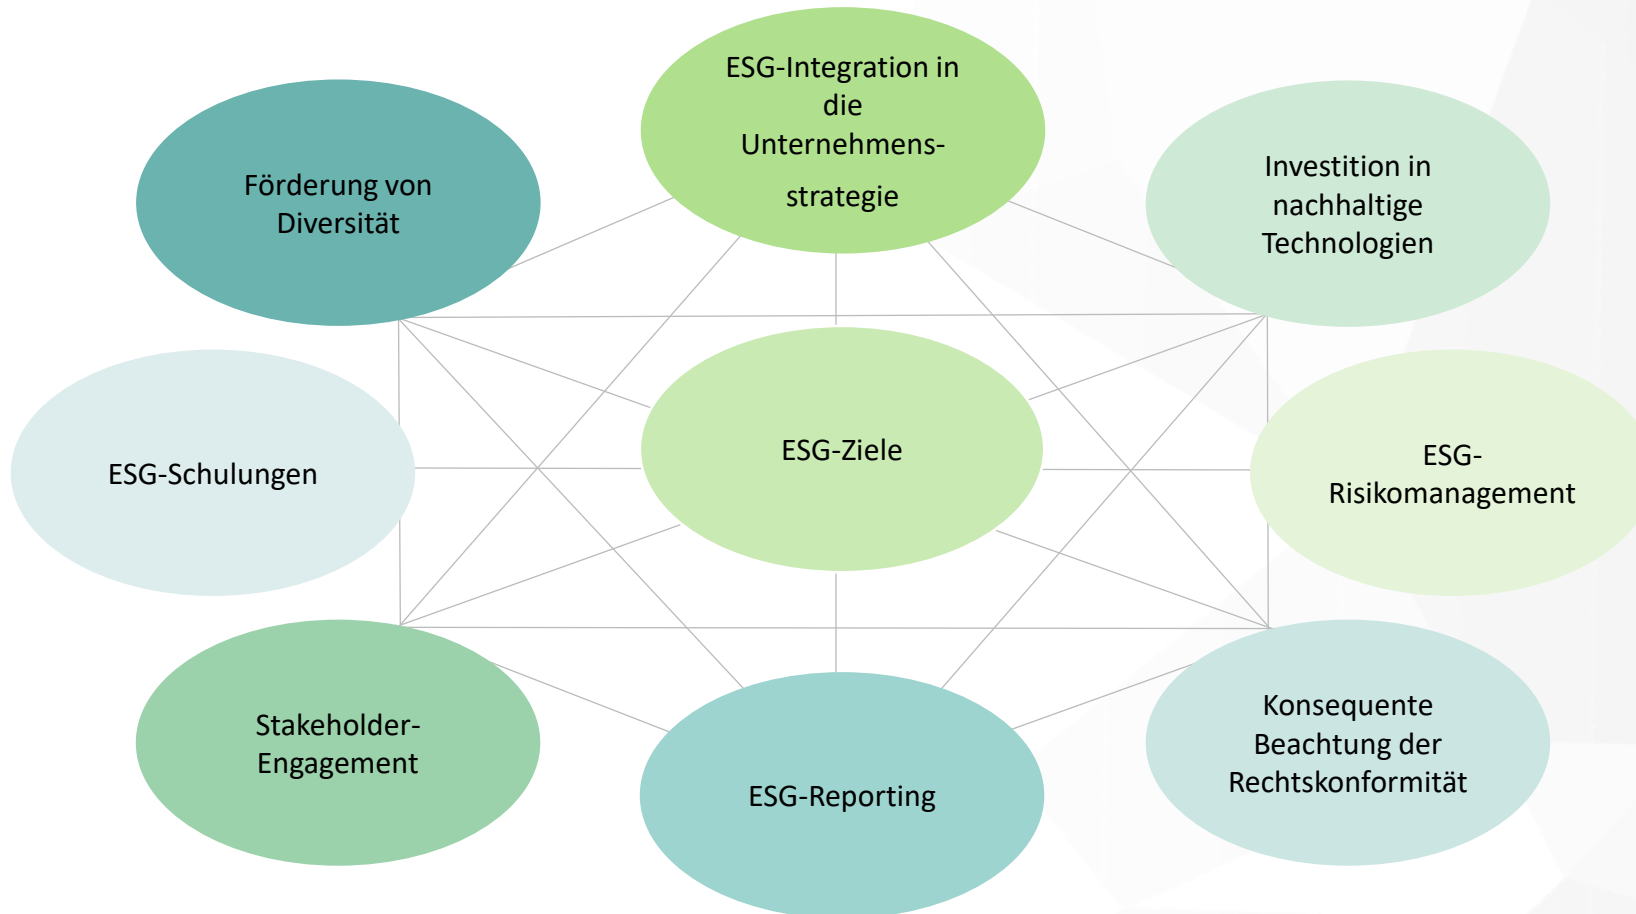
ESG-Integration in die Unternehmensstrategie

Förderung von Diversität

Investition in nachhaltige Technologien

ESG-Schulungen

ESG-Ziele

ESG-Risikomanagement

Stakeholder-Engagement

ESG-Reporting

Konsequente Beachtung der Rechtskonformität